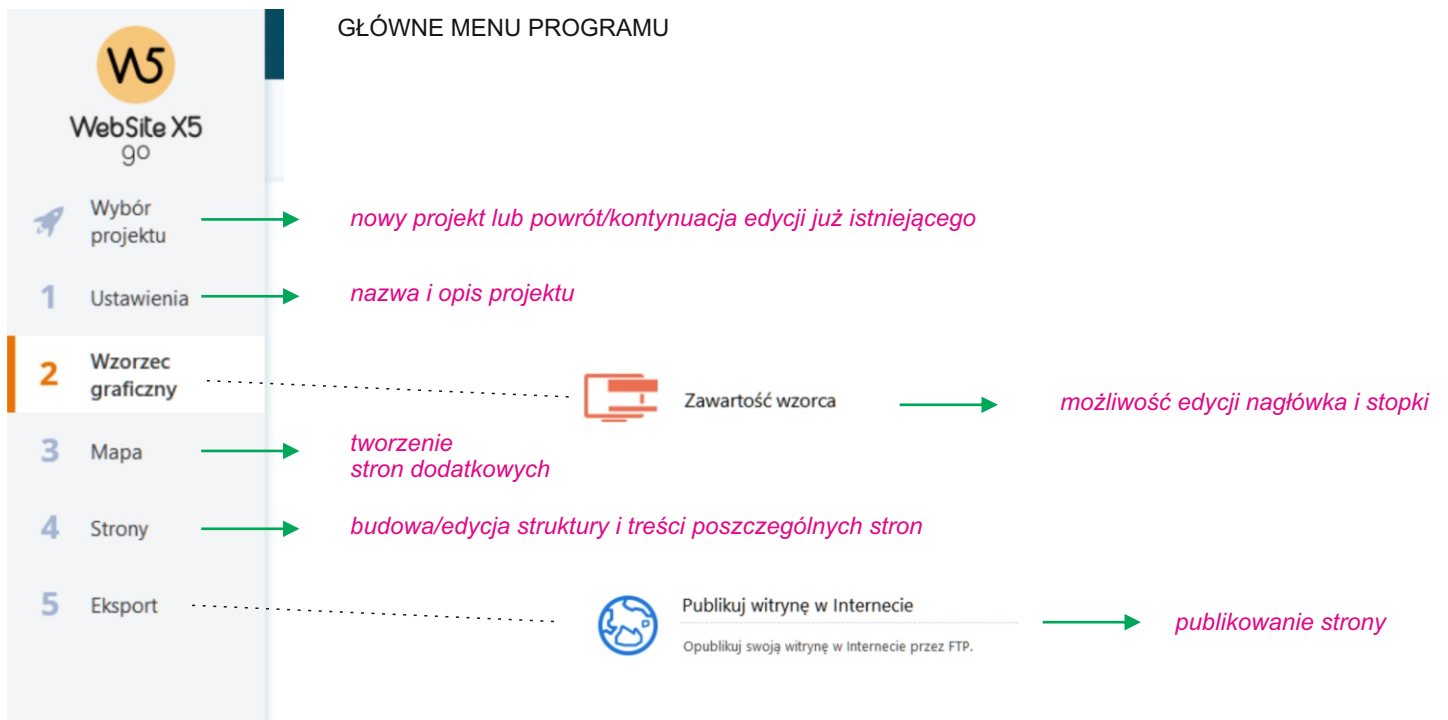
GŁÓWNE MENU PROGRAMU

W5
WebSite X5
go

Wybór projektu

nowy projekt lub powrót/kontynuacja edycji już istniejącego

1 Ustawienia

nazwa i opis projektu

2 Wzorzec graficzny

Zawartość wzorca

możliwość edycji nagłówka i stopki

3 Mapa

tworzenie
stron dodatkowych

4 Strony

budowa/edycja struktury i treści poszczególnych stron

5 Eksport

Publikuj witrynę w Internecie

Opublikuj swoją witrynę w Internecie przez FTP.

publikowanie strony